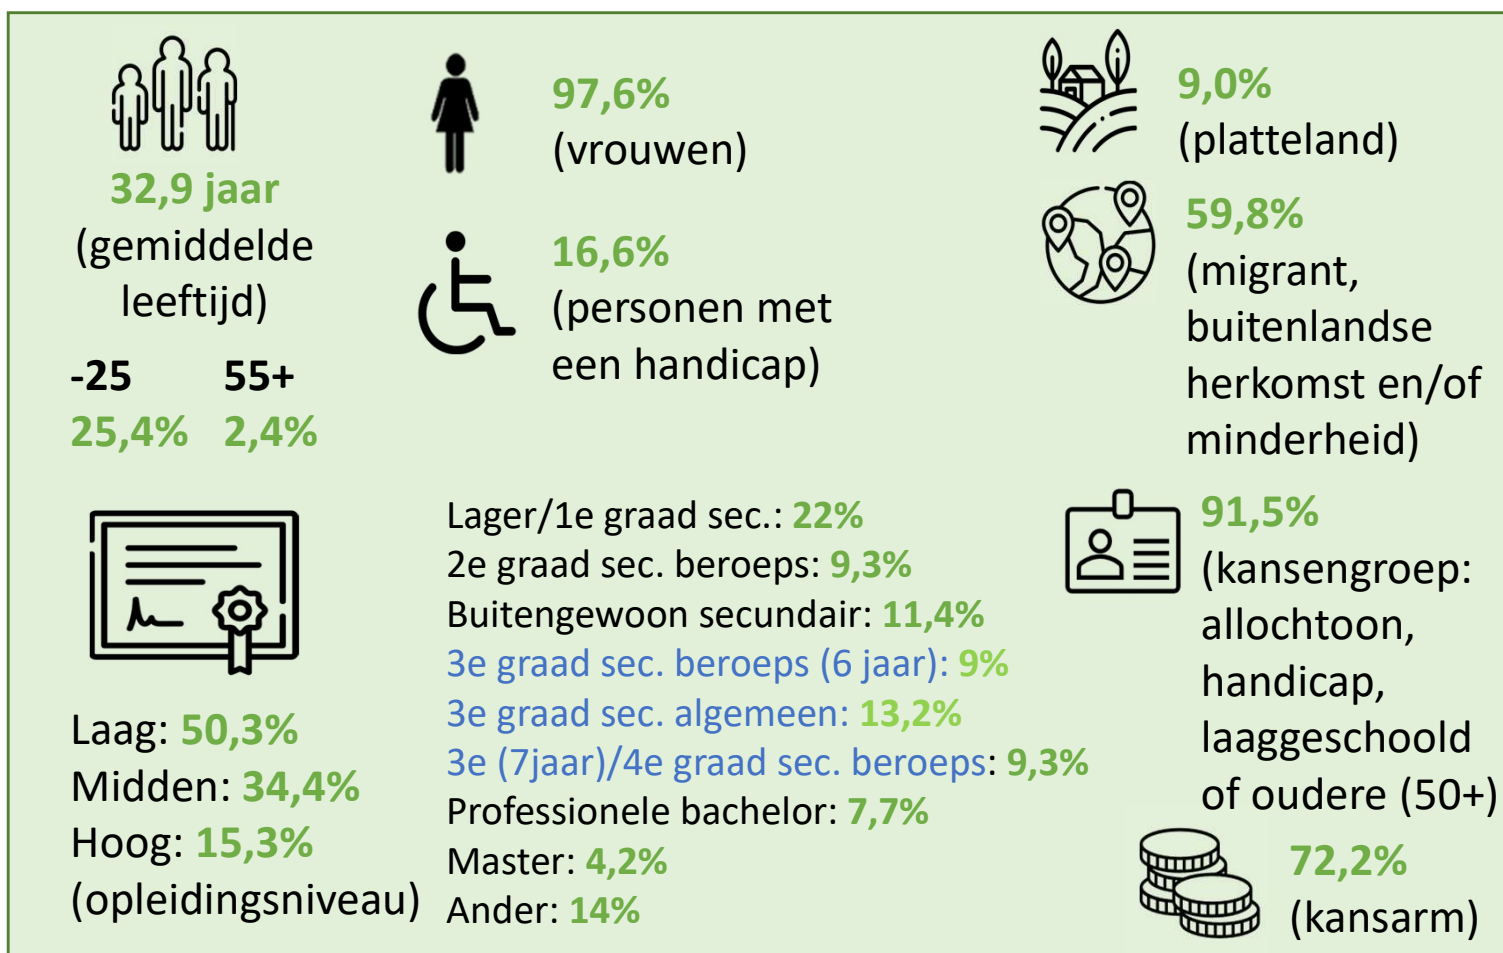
32,9 jaar
(gemiddelde leeftijd)

-25 55+
25,4% 2,4%

97,6%
(vrouwen)

16,6%
(personen met een handicap)

9,0%
(platteland)

59,8%
(migrant, buitenlandse herkomst en/of minderheid)

Laag: 50,3%
Midden: 34,4%
Hoog: 15,3%
(opleidingsniveau)

Lager/1e graad sec.: 22%
2e graad sec. beroeps: 9,3%
Buitengewoon secundair: 11,4%
3e graad sec. beroeps (6 jaar): 9%
3e graad sec. algemeen: 13,2%
3e (7jaar)/4e graad sec. beroeps: 9,3%
Professionele bachelor: 7,7%
Master: 4,2%
Ander: 14%

91,5%
(kansengroep: allochtoon, handicap, laaggeschoold of oudere (50+)

72,2%
(kansarm)